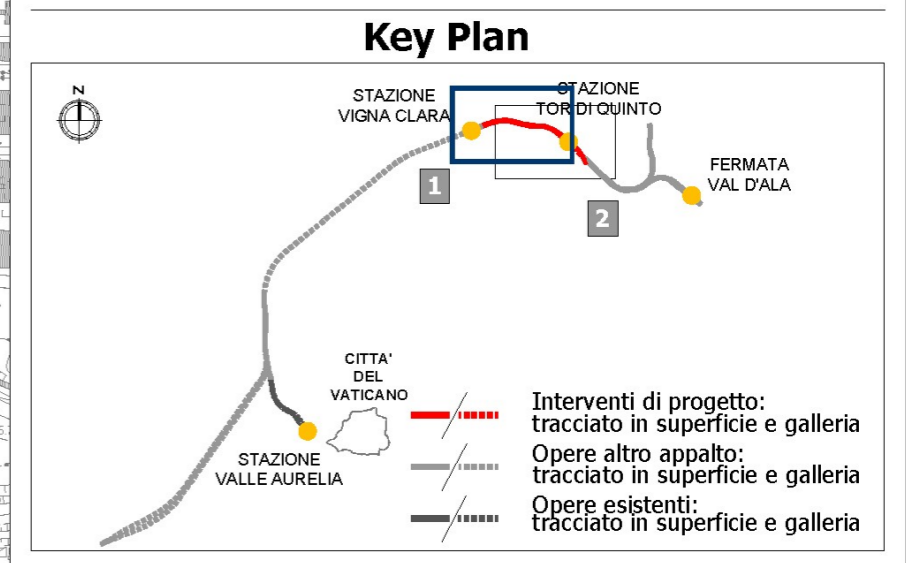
Key Plan

N

STAZIONE VIGNA CLARA

STAZIONE TOR DI QUINTO

FERMATA VAL D'ALA

1

2

CITTA' DEL VATICANO

STAZIONE VALLE AURELIA

Interventi di progetto: tracciato in superficie e galleria

Opere altro appalto: tracciato in superficie e galleria

Opere esistenti: tracciato in superficie e galleria